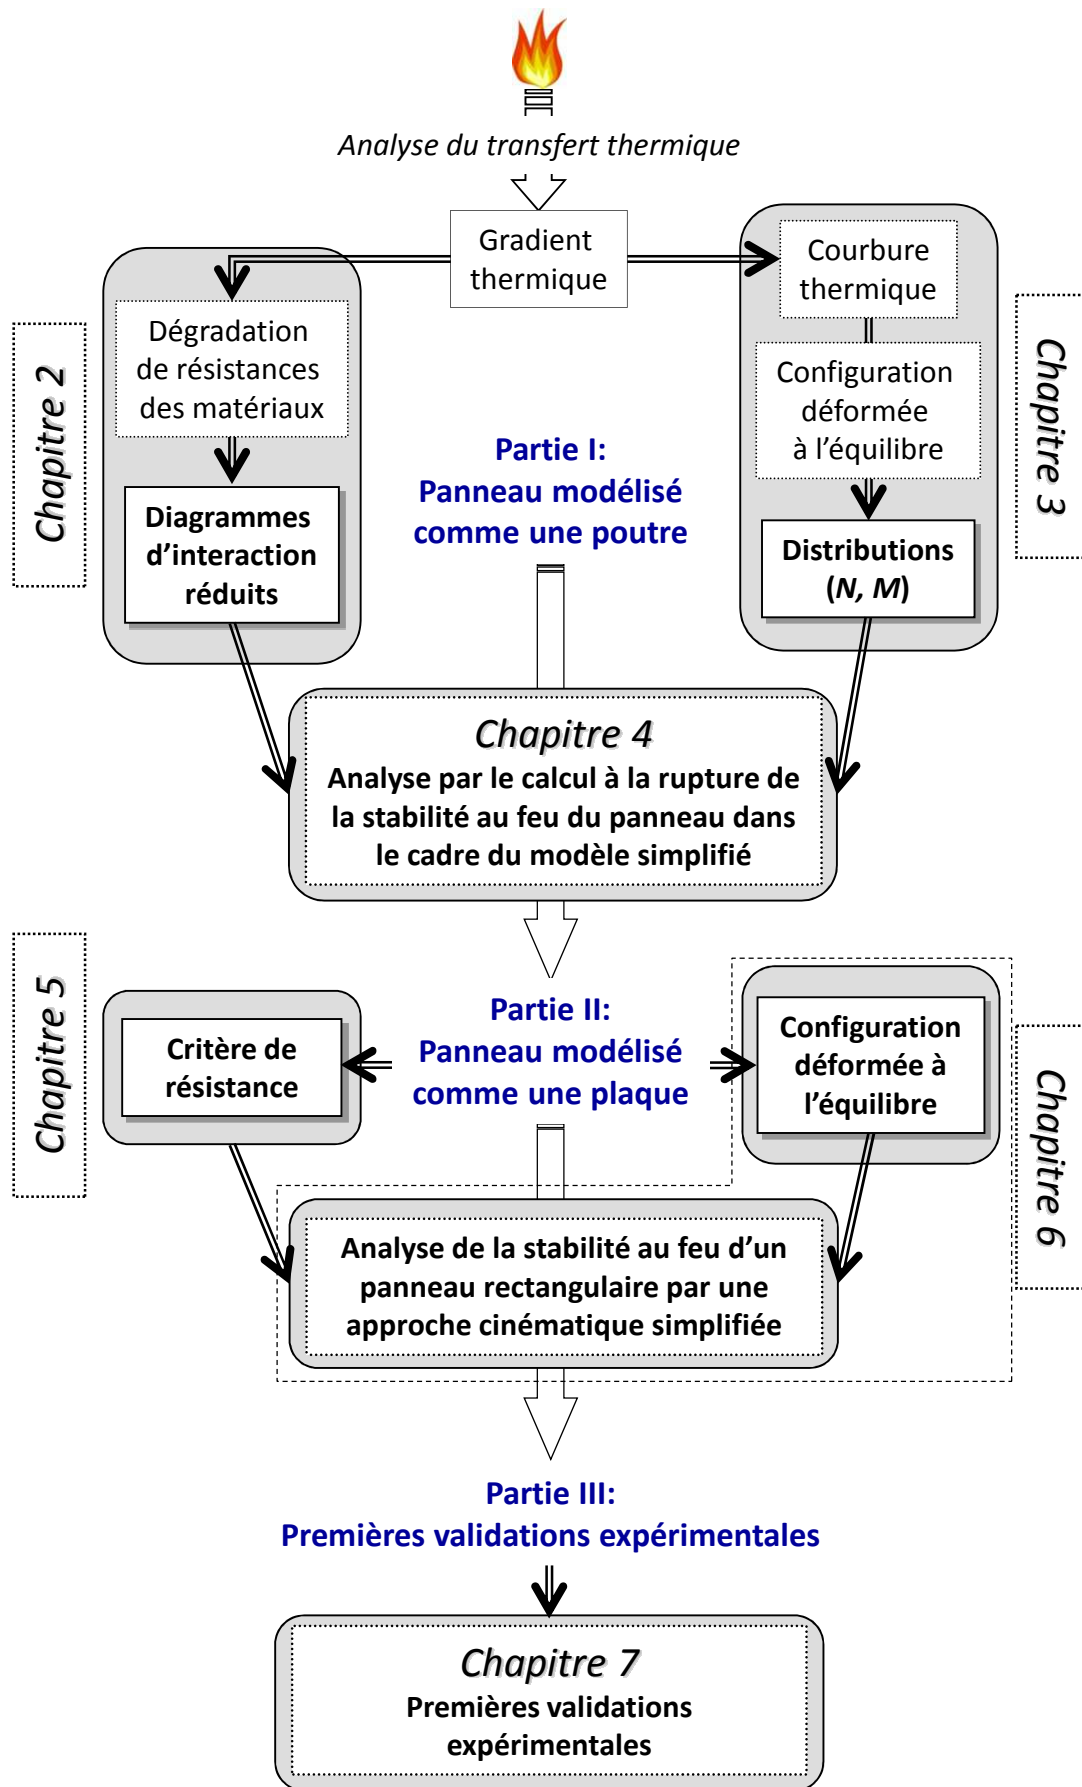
Analyse du transfert thermique

Gradient thermique

Chapitre 2

Dégradation de résistances des matériaux

Diagrammes d'interaction réduits

Partie I:
Panneau modélisé comme une poutre

Courbure thermique

Configuration déformée à l'équilibre

Distributions ($N$, $M$)

Chapitre 3

Chapitre 4
Analyse par le calcul à la rupture de la stabilité au feu du panneau dans le cadre du modèle simplifié

Chapitre 5

Critère de résistance

Partie II:
Panneau modélisé comme une plaque

Configuration déformée à l'équilibre

Chapitre 6

Analyse de la stabilité au feu d'un panneau rectangulaire par une approche cinématique simplifiée

Partie III:
Premières validations expérimentales

Chapitre 7
Premières validations expérimentales